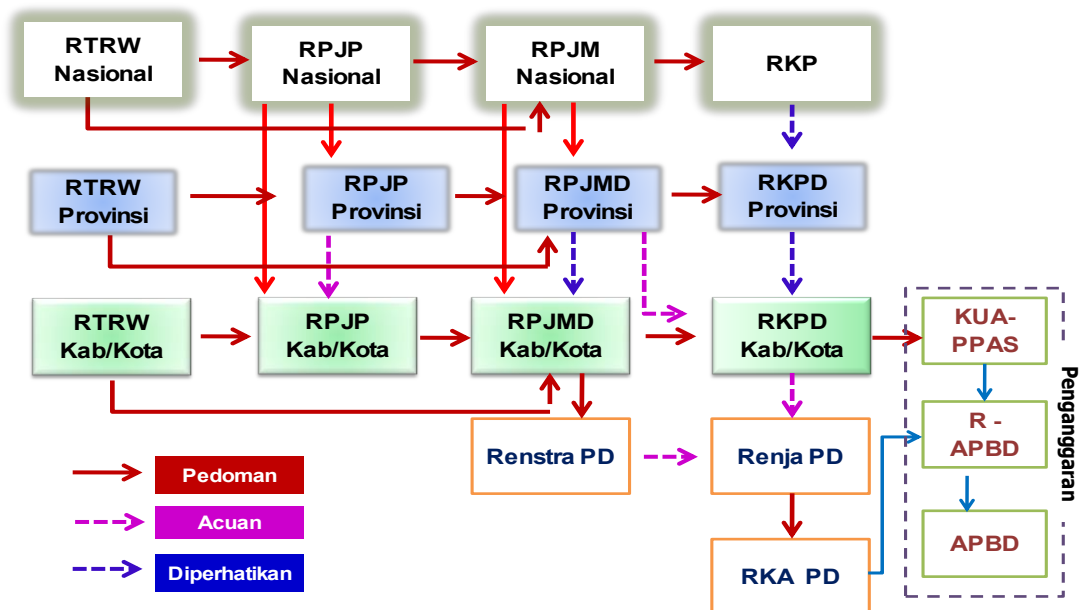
RTRW Nasional

RPJP Nasional

RPJM Nasional

RKP

RTRW Provinsi

RPJP Provinsi

RPJMD Provinsi

RKPD Provinsi

RTRW Kab/Kota

RPJP Kab/Kota

RPJMD Kab/Kota

RKPD Kab/Kota

KUA-PPAS

R - APBD

APBD

Penganggaran

Renstra PD

Renja PD

RKA PD

Pedoman

Acuan

Diperhatikan